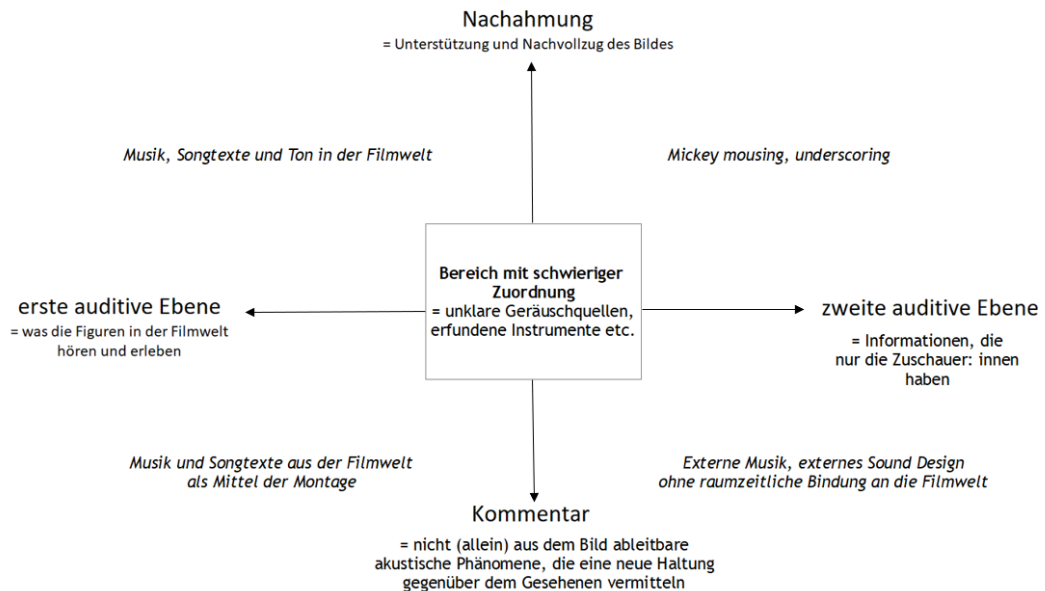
Nachahmung
= Unterstützung und Nachvollzug des Bildes

Musik, Songtexte und Ton in der Filmwelt

Mickey mousing, underscoring

erste auditive Ebene
= was die Figuren in der Filmwelt hören und erleben

Bereich mit schwieriger Zuordnung
= unklare Geräuschquellen, erfundene Instrumente etc.

zweite auditive Ebene
= Informationen, die nur die Zuschauer: innen haben

Musik und Songtexte aus der Filmwelt als Mittel der Montage

Externe Musik, externes Sound Design ohne raumzeitliche Bindung an die Filmwelt

Kommentar
= nicht (allein) aus dem Bild ableitbare akustische Phänomene, die eine neue Haltung gegenüber dem Gesehenen vermitteln